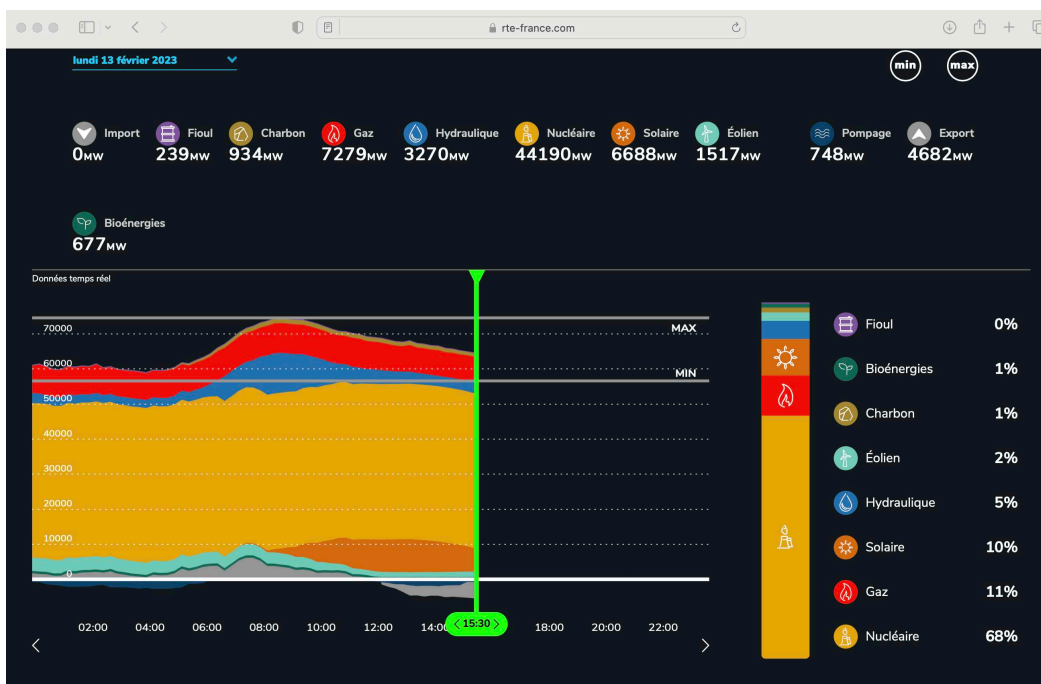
rte-france.com

lundi 13 février 2023

min max

Import 0MW
Fioul 239MW
Charbon 934MW
Gaz 7279MW
Hydraulique 3270MW
Nucléaire 44190MW
Solaire 6688MW
Éolien 1517MW
Pompage 748MW
Export 4682MW
Bioénergies 677MW

Données temps réel

70000
60000
50000
40000
30000
20000
10000
0

MAX
MIN

02:00 04:00 06:00 08:00 10:00 12:00 14:00 15:30 18:00 20:00 22:00

| | |
|---|---|
| Fioul | 0% |
| Bioénergies | 1% |
| Charbon | 1% |
| Éolien | 2% |
| Hydraulique | 5% |
| Solaire | 10% |
| Gaz | 11% |
| Nucléaire | 68% |